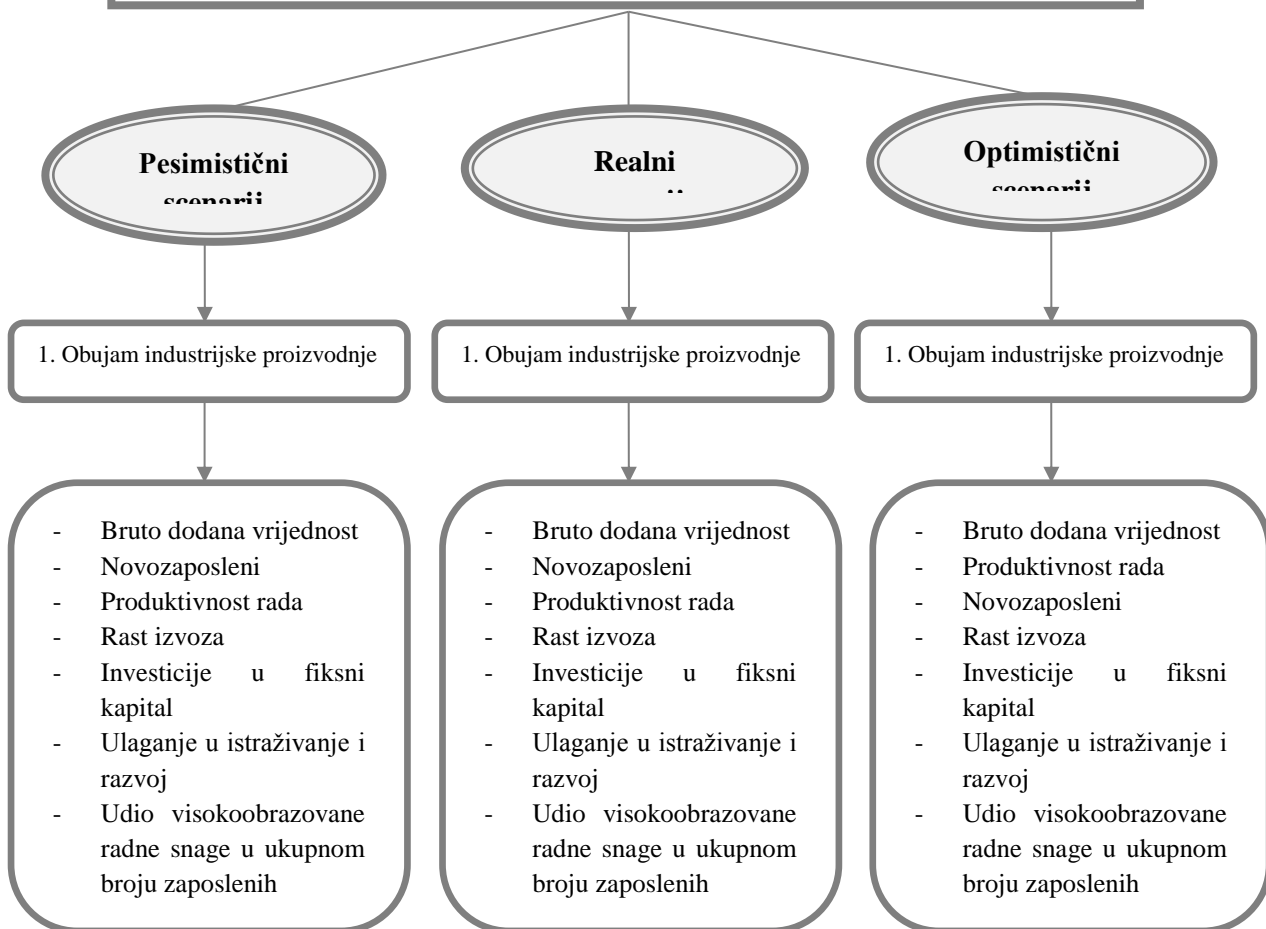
Pesimistični scenarij

Realni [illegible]

Optimistični scenarij

1. Obujam industrijske proizvodnje

1. Obujam industrijske proizvodnje

1. Obujam industrijske proizvodnje

- Bruto dodana vrijednost
- Novozaposleni
- Produktivnost rada
- Rast izvoza
- Investicije u fiksni kapital
- Ulaganje u istraživanje i razvoj
- Udio visokoobrazovane radne snage u ukupnom broju zaposlenih

- Bruto dodana vrijednost
- Novozaposleni
- Produktivnost rada
- Rast izvoza
- Investicije u fiksni kapital
- Ulaganje u istraživanje i razvoj
- Udio visokoobrazovane radne snage u ukupnom broju zaposlenih

- Bruto dodana vrijednost
- Produktivnost rada
- Novozaposleni
- Rast izvoza
- Investicije u fiksni kapital
- Ulaganje u istraživanje i razvoj
- Udio visokoobrazovane radne snage u ukupnom broju zaposlenih